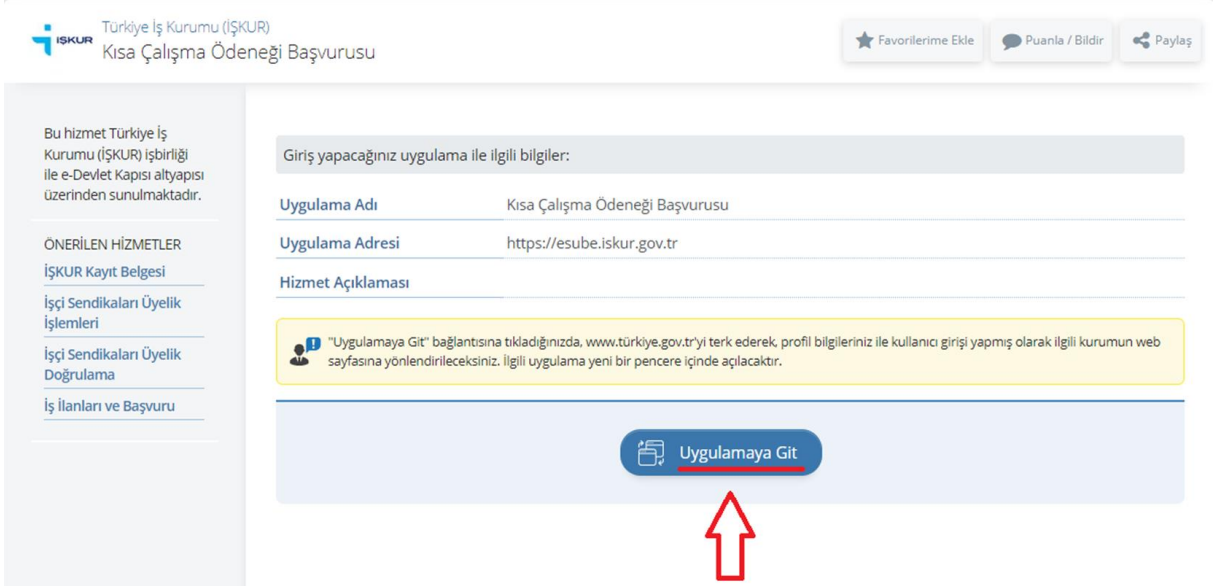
İŞKUR

Türkiye İş Kurumu (İŞKUR)
Kısa Çalışma Ödeneği Başvurusu

Favorilerime Ekle
Puanla / Bildir
Paylaş

Bu hizmet Türkiye İş Kurumu (İŞKUR) işbirliği ile e-Devlet Kapısı altyapısı üzerinden sunulmaktadır.

ÖNERİLEN HİZMETLER
İŞKUR Kayıt Belgesi
İşçi Sendikaları Üyelik İşlemleri
İşçi Sendikaları Üyelik Doğrulama
İş İlanları ve Başvuru

Giriş yapacağınız uygulama ile ilgili bilgiler:

| Uygulama Adı | Kısa Çalışma Ödeneği Başvurusu |
|---|---|
| Uygulama Adresi | https://esube.iskur.gov.tr |
| Hizmet Açıklaması | |

"Uygulamaya Git" bağlantısına tıkladığınızda, www.türkiye.gov.tr'yi terk ederek, profil bilgileriniz ile kullanıcı girişi yapmış olarak ilgili kurumun web sayfasına yönlendirileceksiniz. İlgili uygulama yeni bir pencere içinde açılacaktır.

Uygulamaya Git